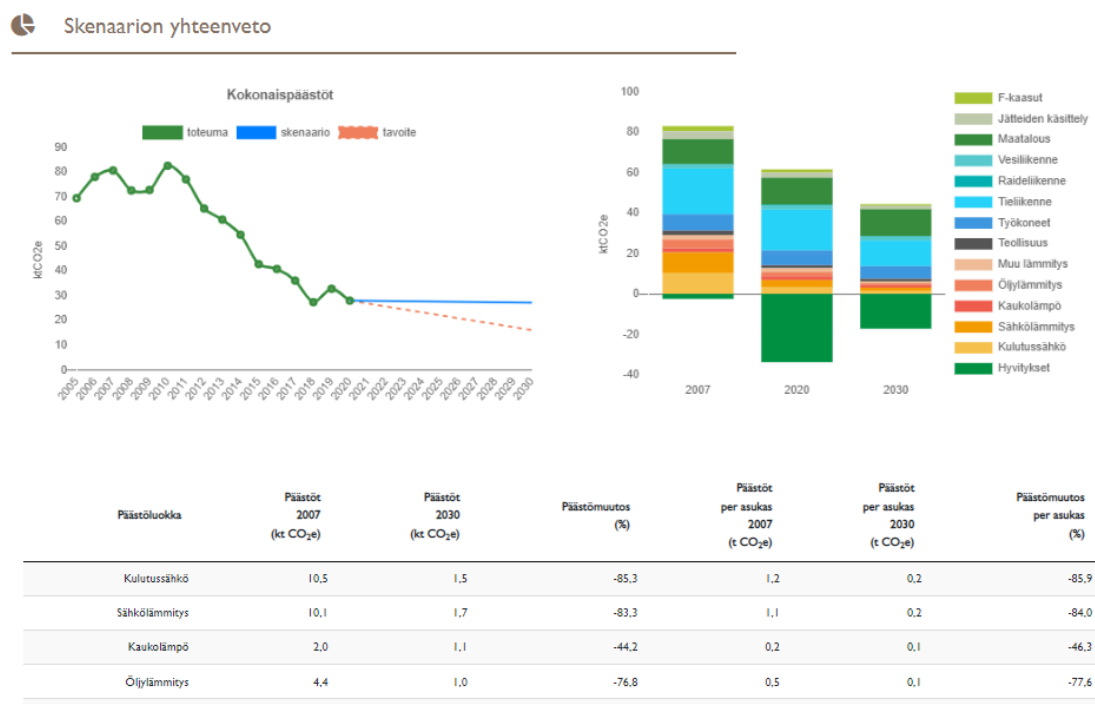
Skenaarion yhteenveto

Kokonaispäästöt

toteuma skenaario tavoite

90
80
70
60
50
40
30
20
10
0

ktCO2e

2005 2006 2007 2008 2009 2010 2011 2012 2013 2014 2015 2016 2017 2018 2019 2020 2021 2022 2023 2024 2025 2026 2027 2028 2029 2030

100
80
60
40
20
0
-20
-40

ktCO2e

2007 2020 2030

F-kaasut
Jätteiden käsittely
Maatalous
Vesiliikenne
Raideliikenne
Tieliikenne
Työkoneet
Teollisuus
Muu lämmitys
Öljylämmitys
Kaukolämpö
Sähkölämmitys
Kulutussähkö
Hyvitykset

| Päästöluokka | Päästöt 2007 (kt $CO_2e$) | Päästöt 2030 (kt $CO_2e$) | Päästömuutos (%) | Päästöt per asukas 2007 (t $CO_2e$) | Päästöt per asukas 2030 (t $CO_2e$) | Päästömuutos per asukas (%) |
|---|---|---|---|---|---|---|
| Kulutussähkö | 10,5 | 1,5 | -85,3 | 1,2 | 0,2 | -85,9 |
| Sähkölämmitys | 10,1 | 1,7 | -83,3 | 1,1 | 0,2 | -84,0 |
| Kaukolämpö | 2,0 | 1,1 | -44,2 | 0,2 | 0,1 | -46,3 |
| Öljylämmitys | 4,4 | 1,0 | -76,8 | 0,5 | 0,1 | -77,6 |